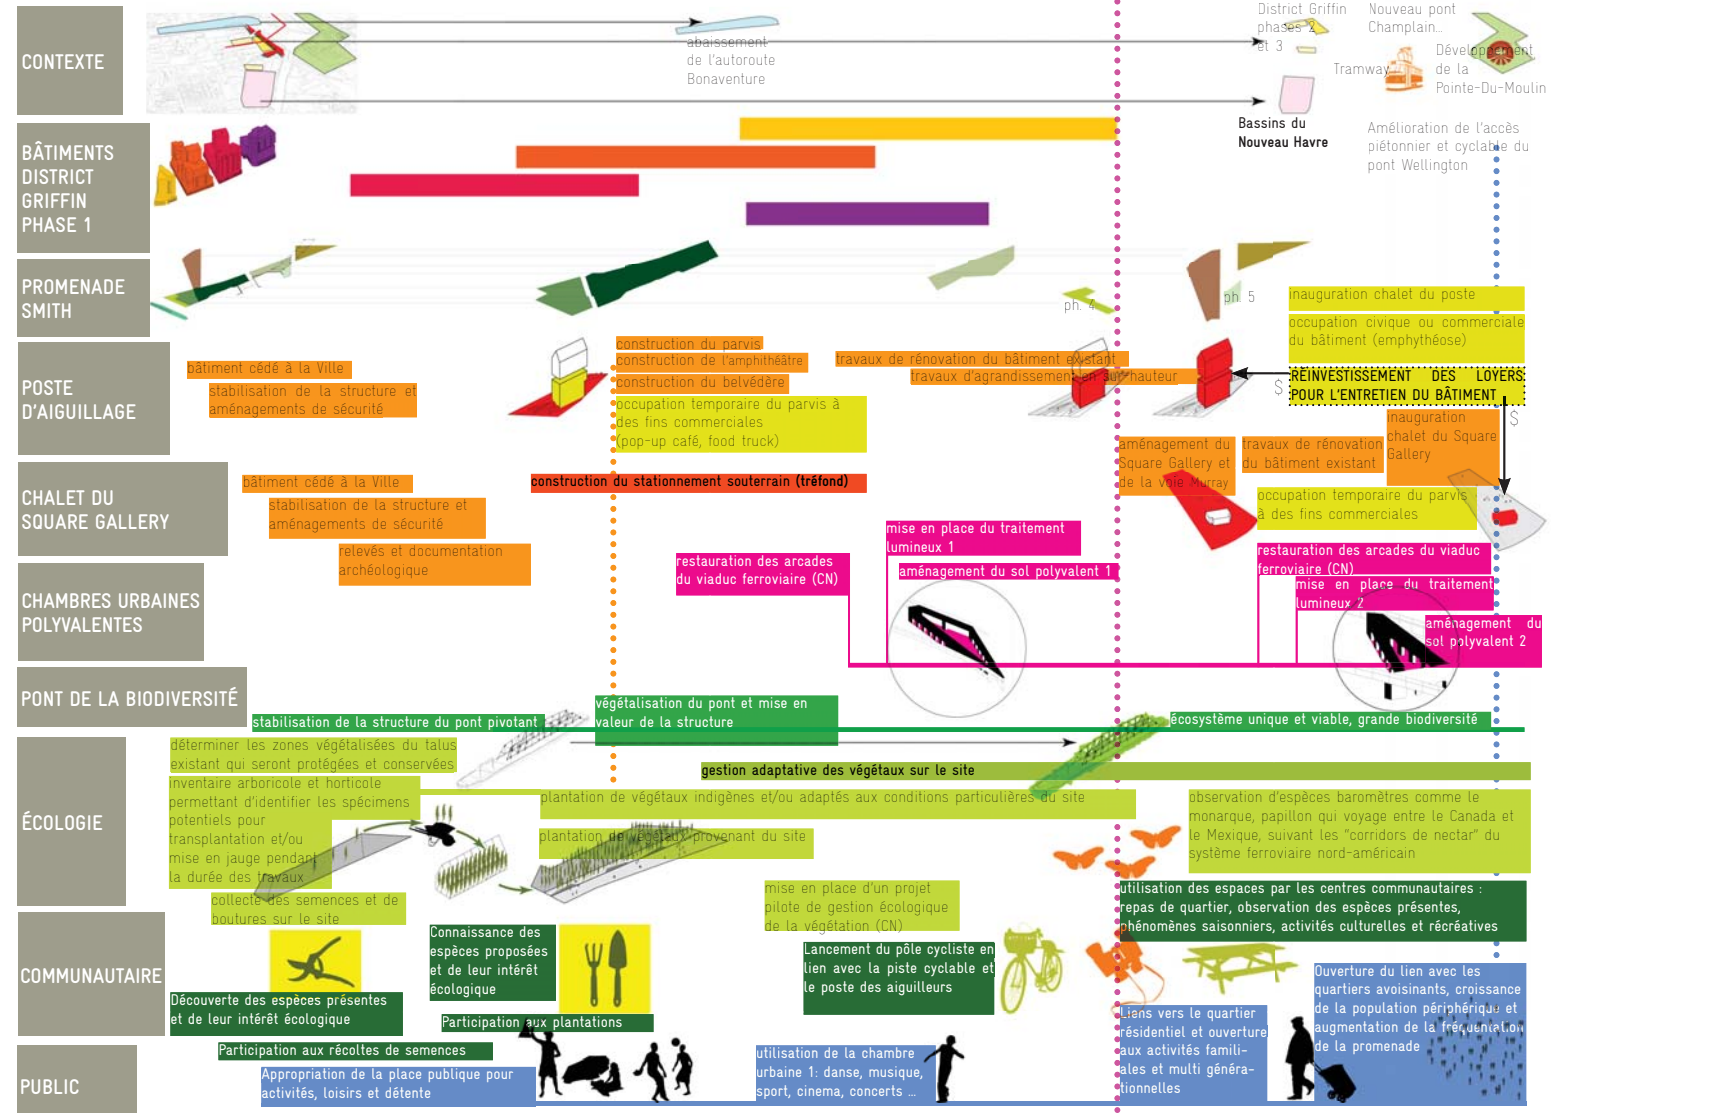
CONTEXTE

abaissement de l'autoroute Bonaventure

District Griffin phases 2 et 3

Nouveau pont Champlain...

Tramway

Développement de la Pointe-Du-Moulin

Bassins du Nouveau Havre

Amélioration de l'accès piétonnier et cyclable du pont Wellington

BÂTIMENTS DISTRICT GRIFFIN PHASE 1

PROMENADE SMITH

ph. 4

ph. 5

POSTE D'AIGUILLAGE

bâtiment cédé à la Ville

stabilisation de la structure et aménagements de sécurité

construction du parvis

construction de l'amphithéâtre

construction du belvédère

occupation temporaire du parvis à des fins commerciales (pop-up café, food truck)

travaux de rénovation du bâtiment existant

travaux d'agrandissement en surhauteur

inauguration chalet du poste

occupation civique ou commerciale du bâtiment (emphythéose)

REINVESTISSEMENT DES LOYERS POUR L'ENTRETIEN DU BÂTIMENT

$

$

CHALET DU SQUARE GALLERY

bâtiment cédé à la Ville

stabilisation de la structure et aménagements de sécurité

relevés et documentation archéologique

construction du stationnement souterrain (tréfond)

aménagement du Square Gallery et de la voie Murray

travaux de rénovation du bâtiment existant

inauguration chalet du Square Gallery

occupation temporaire du parvis à des fins commerciales

CHAMBRES URBAINES POLYVALENTES

restauration des arcades du viaduc ferroviaire (CN)

mise en place du traitement lumineux 1

aménagement du sol polyvalent 1

restauration des arcades du viaduc ferroviaire (CN)

mise en place du traitement lumineux 2

aménagement du sol polyvalent 2

PONT DE LA BIODIVERSITÉ

stabilisation de la structure du pont pivotant

végétalisation du pont et mise en valeur de la structure

écosystème unique et viable, grande biodiversité

ÉCOLOGIE

déterminer les zones végétalisées du talus existant qui seront protégées et conservées

inventaire arboricole et horticole permettant d'identifier les spécimens potentiels pour transplantation et/ou mise en jauge pendant la durée des travaux

gestion adaptative des végétaux sur le site

plantation de végétaux indigènes et/ou adaptés aux conditions particulières du site

plantation de végétaux provenant du site

observation d'espèces baromètres comme le monarque, papillon qui voyage entre le Canada et le Mexique, suivant les "corridors de nectar" du système ferroviaire nord-américain

collecte des semences et de boutures sur le site

mise en place d'un projet pilote de gestion écologique de la végétation (CN)

COMMUNAUTAIRE

utilisation des espaces par les centres communautaires : repas de quartier, observation des espèces présentes, phénomènes saisonniers, activités culturelles et récréatives

Connaissance des espèces proposées et de leur intérêt écologique

Découverte des espèces présentes et de leur intérêt écologique

Participation aux plantations

Lancement du pôle cycliste en lien avec la piste cyclable et le poste des aiguilleurs

Participation aux récoltes de semences

PUBLIC

Appropriation de la place publique pour activités, loisirs et détente

utilisation de la chambre urbaine 1: danse, musique, sport, cinema, concerts ...

Liens vers le quartier résidentiel et ouverture aux activités familiales et multi générationnelles

Ouverture du lien avec les quartiers avoisinants, croissance de la population périphérique et augmentation de la fréquentation de la promenade